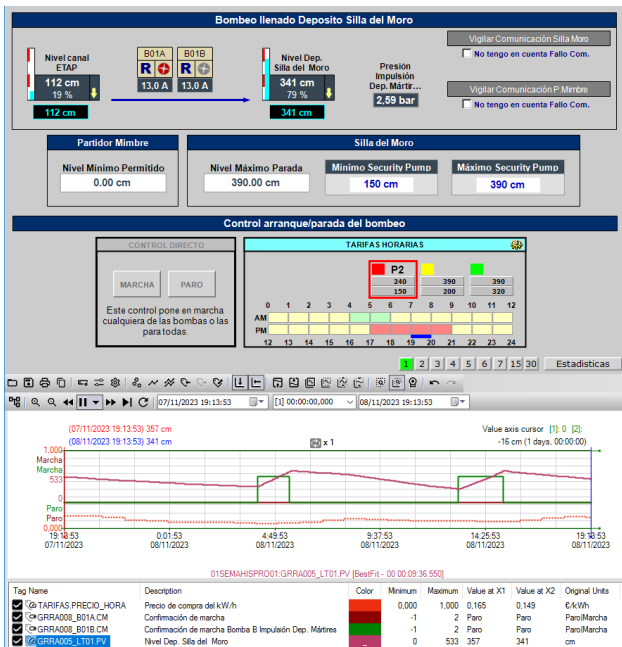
Bombeo llenado Deposito Silla del Moro

Nivel canal ETAP
112 cm
19 %
112 cm

B01A
R
13,0 A

B01B
R
13,0 A

Nivel Dep. Silla del Moro
341 cm
79 %
341 cm

Presión Impulsión Dep. Mártir...
2,59 bar

Vigilar Comunicación Silla Moro
No tengo en cuenta Fallo Com.

Vigilar Comunicación P. Mimbre
No tengo en cuenta Fallo Com.

Partidor Mimbre
Nivel Mínimo Permitido
0.00 cm

Silla del Moro
Nivel Máximo Parada
390.00 cm
Mínimo Security Pump
150 cm
Máximo Security Pump
390 cm

Control arranque/parada del bombeo

CONTROL DIRECTO
MARCHA
PARO
Este control pone en marcha cualquiera de las bombas o las para todas.

TARIFAS HORARIAS
P2
240
150
390
200
390
320

0 1 2 3 4 5 6 7 8 9 10 11 12
AM
PM
12 13 14 15 16 17 18 19 20 21 22 23 24

1 2 3 4 5 6 7 15 30
Estadisticas

07/11/2023 19:13:53
[1] 00:00:00,000
08/11/2023 19:13:53

(07/11/2023 19:13:53) 357 cm
(08/11/2023 19:13:53) 341 cm
x 1
Value axis cursor [1]: 0 [2]:
-16 cm (1 days, 00:00:00)

1,000
Marcha
Marcha
533
0
Paro
Paro
0,000

19:13:53
07/11/2023
0:01:53
08/11/2023
4:49:53
08/11/2023
9:37:53
08/11/2023
14:25:53
08/11/2023
19:13:53
08/11/2023

01SEMAHISPRO01:GRRA005_LT01.PV [BestFit - 00:00:09:36.550]

| Tag Name | Description | Color | Minimum | Maximum | Value at X1 | Value at X2 | Original Units |
|---|---|---|---|---|---|---|---|
| TARIFAS.PRECIO_HORA | Precio de compra del kW/h | | 0,000 | 1,000 | 0,165 | 0,149 | €/kWh |
| GRRA008_B01A.CM | Confirmación de marcha | | -1 | 2 | Paro | Paro | Paro/Marcha |
| GRRA008_B01B.CM | Confirmación de marcha Bomba B Impulsión Dep. Mártires | | -1 | 2 | Paro | Paro | Paro/Marcha |
| GRRA005_LT01.PV | Nivel Dep. Silla del Moro | | 0 | 533 | 357 | 341 | cm |